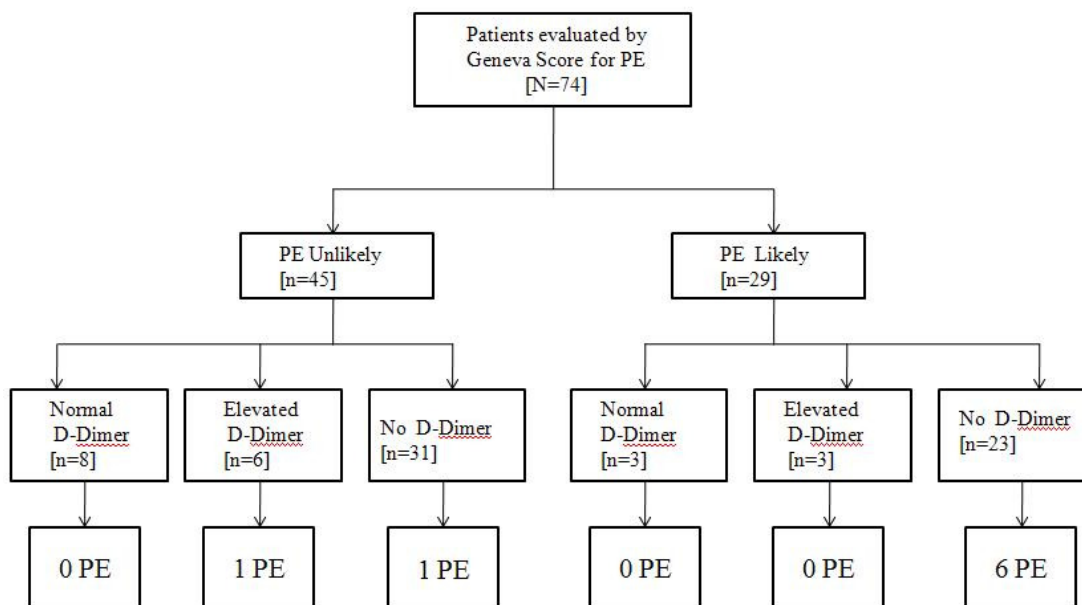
Patients evaluated by Geneva Score for PE [N=74]

PE Unlikely [n=45]

PE Likely [n=29]

Normal D-Dimer [n=8]

Elevated D-Dimer [n=6]

No D-Dimer [n=31]

Normal D-Dimer [n=3]

Elevated D-Dimer [n=3]

No D-Dimer [n=23]

0 PE

1 PE

1 PE

0 PE

0 PE

6 PE